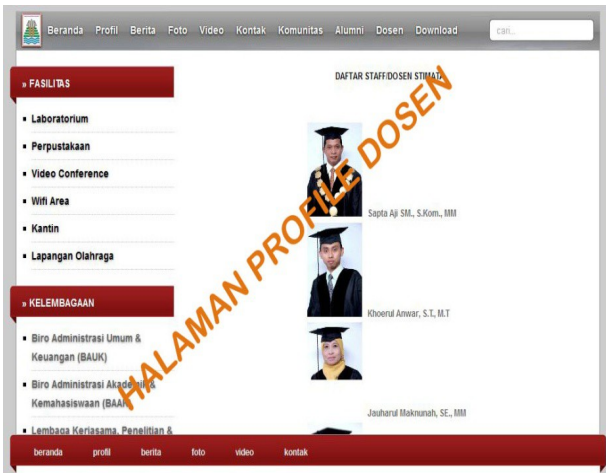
Beranda Profil Berita Foto Video Kontak Komunitas Alumni Dosen Download

cari...

» FASILITAS

- Laboratorium
- Perpustakaan
- Video Conference
- Wifi Area
- Kantin
- Lapangan Olahraga

» KELEMBAGAAN

- Biro Administrasi Umum & Keuangan (BAUK)
- Biro Administrasi Akademik & Kemahasiswaan (BAAK)
- Lembaga Kerjasama, Penelitian & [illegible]

DAFTAR STAFF/DOSEN STIMATA

HALAMAN PROFILE DOSEN

Sapta Aji SM., S.Kom., MM

Khoerul Anwar, S.T, M.T

Jauharul Maknunah, SE., MM

beranda profil berita foto video kontak